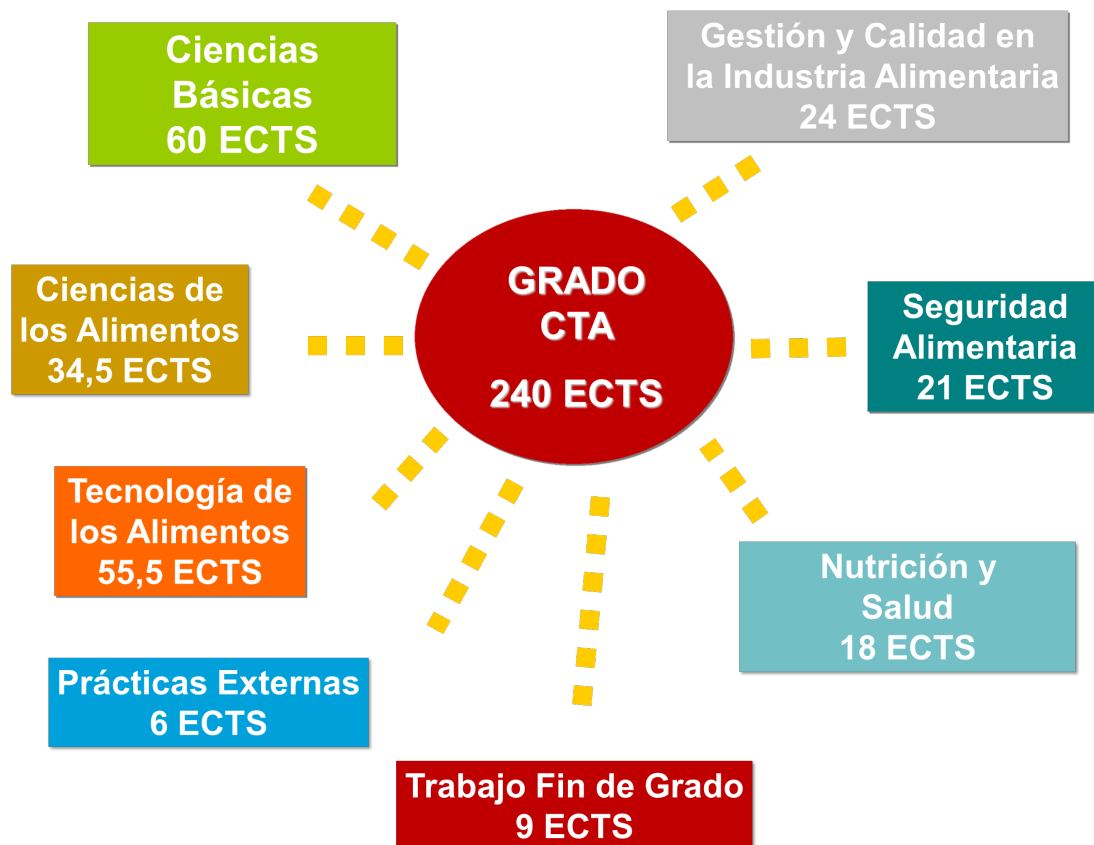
Ciencias Básicas 60 ECTS

Gestión y Calidad en la Industria Alimentaria 24 ECTS

GRADO CTA

240 ECTS

Ciencias de los Alimentos 34,5 ECTS

Seguridad Alimentaria 21 ECTS

Tecnología de los Alimentos 55,5 ECTS

Nutrición y Salud 18 ECTS

Prácticas Externas 6 ECTS

Trabajo Fin de Grado 9 ECTS